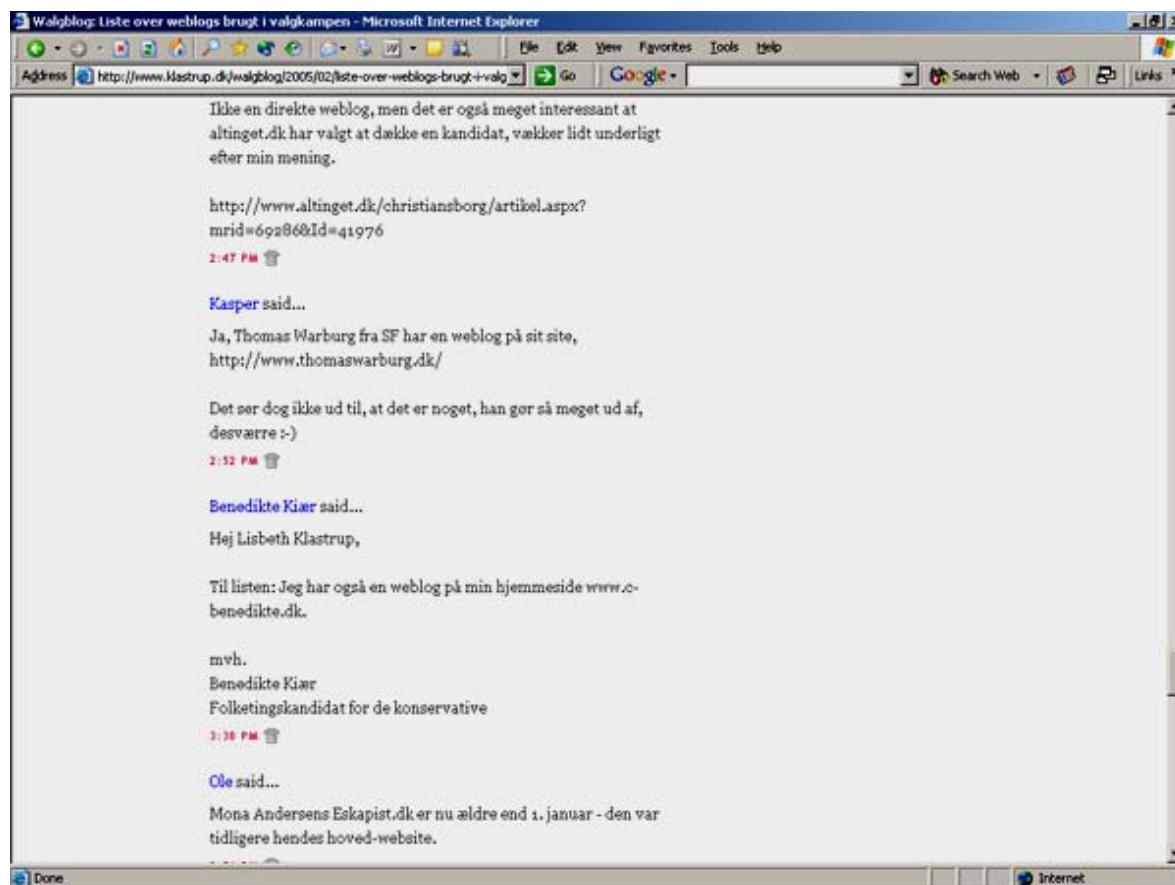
Walgblog: Liste over weblogs brugt i valgkampen - Microsoft Internet Explorer

File Edit View Favorites Tools Help

Address http://www.klastrup.dk/walgblog/2005/02/liste-over-weblogs-brugt-i-valg Go Google - Search Web Links

Ikke en direkte weblog, men det er også meget interessant at altinget.dk har valgt at dække en kandidat, vækker lidt underligt efter min mening.

http://www.altinget.dk/christiansborg/artikel.aspx?mrid=69286&Id=41976

2:47 PM

Kasper said...

Ja, Thomas Warburg fra SF har en weblog på sit site, http://www.thomaswarburg.dk/

Det ser dog ikke ud til, at det er noget, han gør så meget ud af, desværre :-)

2:52 PM

Benedikte Kiær said...

Hej Lisbeth Klastrup,

Til listen: Jeg har også en weblog på min hjemmeside www.c-benedikte.dk.

mvh.
Benedikte Kiær
Folketingskandidat for de konservative

3:38 PM

Ole said...

Mona Andersens Eskapist.dk er nu ældre end 1. januar - den var tidligere hendes hoved-website.

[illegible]

Done

Internet